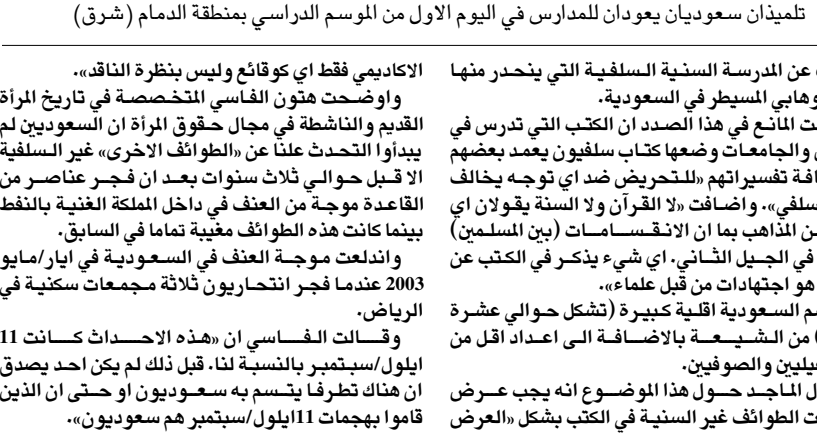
تلميذان سعوديان يعودان للمدارس في اليوم الاول من الموسم الدراسي بمنطقة الدمام (شرق)

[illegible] عن المدرسة السنية السلفية التي ينحدر منها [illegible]وهابي المسيطر في السعودية.

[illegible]ت المانع في هذا الصدد ان الكتب التي تدرس في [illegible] والجامعات وضعها كتاب سلفيون يعمد بعضهم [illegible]افة تفسيراتهم «للتحريض ضد اي توجه يخالف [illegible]سلفي». واضافت «لا القرآن ولا السنة يقولان اي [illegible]ن المذاهب بما ان الانقسامات (بين المسلمين) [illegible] في الجيل الثاني. اي شيء يذكر في الكتب عن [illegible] هو اجتهادات من قبل علماء».

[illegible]م السعودية اقلية كبيرة (تشكل حوالي عشرة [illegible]) من الشيعة بالاضافة الى اعداد اقل من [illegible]يليين والصوفيين.

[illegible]ل الماجد حول هذا الموضوع انه يجب عرض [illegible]ت الطوائف غير السنية في الكتب بشكل «العرض

الاكاديمي فقط اي كوقائع وليس بنظرة الناقد».

واوضحت هتون الفاسي المتخصصة في تاريخ المرأة القديم والناشطة في مجال حقوق المرأة ان السعوديين لم يبدأوا التحدث علنا عن «الطوائف الاخرى» غير السلفية الا قبل حوالي ثلاث سنوات بعد ان فجر عناصر من القاعدة موجة من العنف في داخل المملكة الغنية بالنفط بينما كانت هذه الطوائف مغيبة تماما في السابق.

واندلعت موجة العنف في السعودية في ايار/مايو 2003 عندما فجر انتحاريون ثلاثة مجمعات سكنية في الرياض.

وقالت الفاسي ان «هذه الاحداث كانت 11 ايلول/سبتمبر بالنسبة لنا. قبل ذلك لم يكن احد يصدق ان هناك تطرفا يتسم به سعوديون او حتى ان الذين قاموا بهجمات 11ايلول/سبتمبر هم سعوديون».